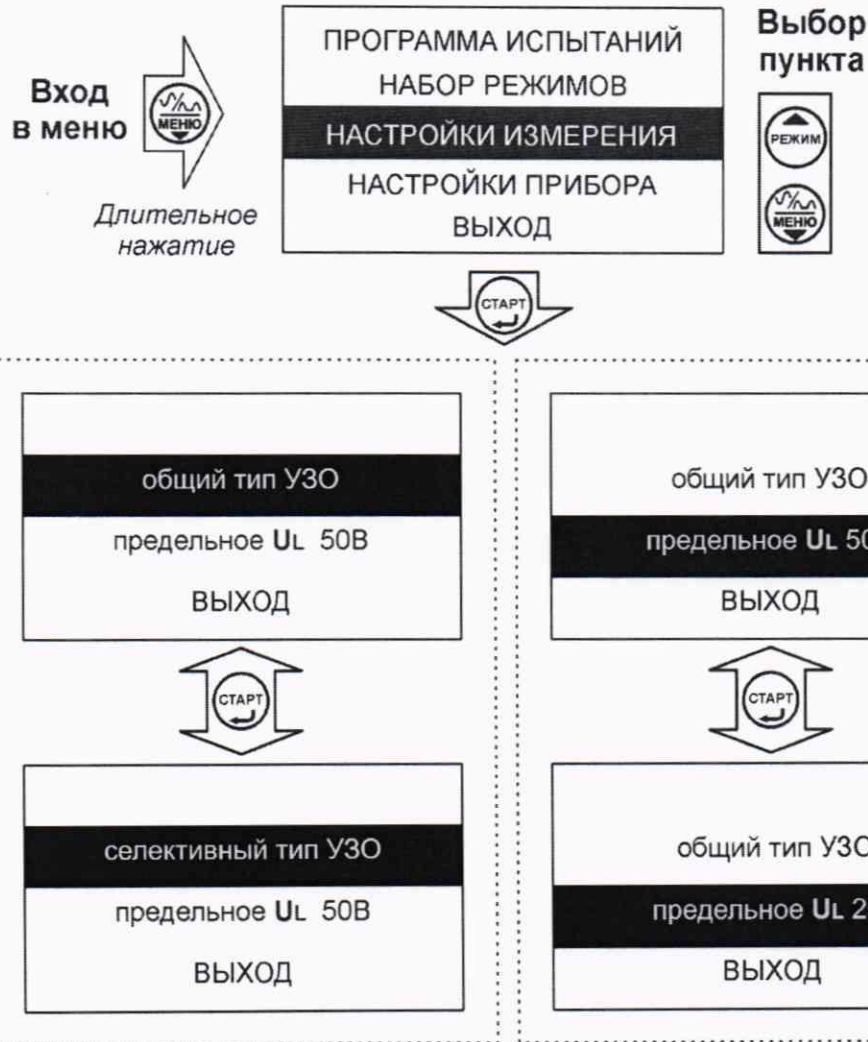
Вход в меню

МЕНЮ

Длительное нажатие

ПРОГРАММА ИСПЫТАНИЙ
НАБОР РЕЖИМОВ
НАСТРОЙКИ ИЗМЕРЕНИЯ
НАСТРОЙКИ ПРИБОРА
ВЫХОД

Выбор пункта

РЕЖИМ

МЕНЮ

СТАРТ

общий тип УЗО
предельное UL 50В
ВЫХОД

СТАРТ

селективный тип УЗО
предельное UL 50В
ВЫХОД

общий тип УЗО
предельное UL 50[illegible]
ВЫХОД

СТАРТ

общий тип УЗО
предельное UL 2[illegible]
ВЫХОД